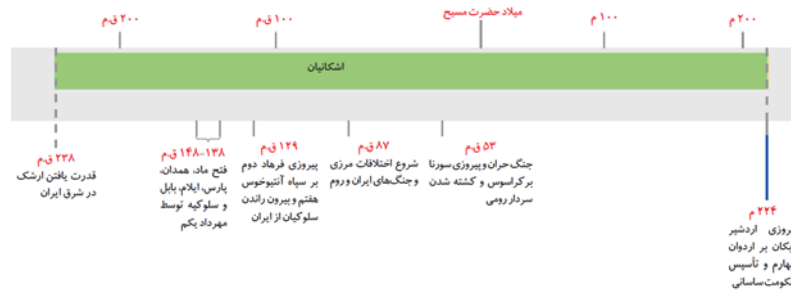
۲۰۰ ق.م
۱۰۰ ق.م
میلاد حضرت مسیح
۱۰۰ م
۲۰۰ م

اشکانیان

۲۳۸ ق.م
قدرت یافتن ارشک در شرق ایران

۱۴۸-۱۳۸ ق.م
فتح ماد، همدان، پارس، ایلام، بابل و سلوکیه توسط مهرداد یکم

۱۲۹ ق.م
پیروزی فرهاد دوم بر سپاه آنتیوخوس هفتم و بیرون راندن سلوکیان از ایران

۸۷ ق.م
شروع اختلافات مرزی و جنگ‌های ایران و روم

۵۳ ق.م
جنگ حران و پیروزی سورنا بر کراسوس و کشته شدن سردار رومی

۲۲۴ م
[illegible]روزی اردشیر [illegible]بکان بر اردوان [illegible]هارم و تأسیس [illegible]کومت ساسانی